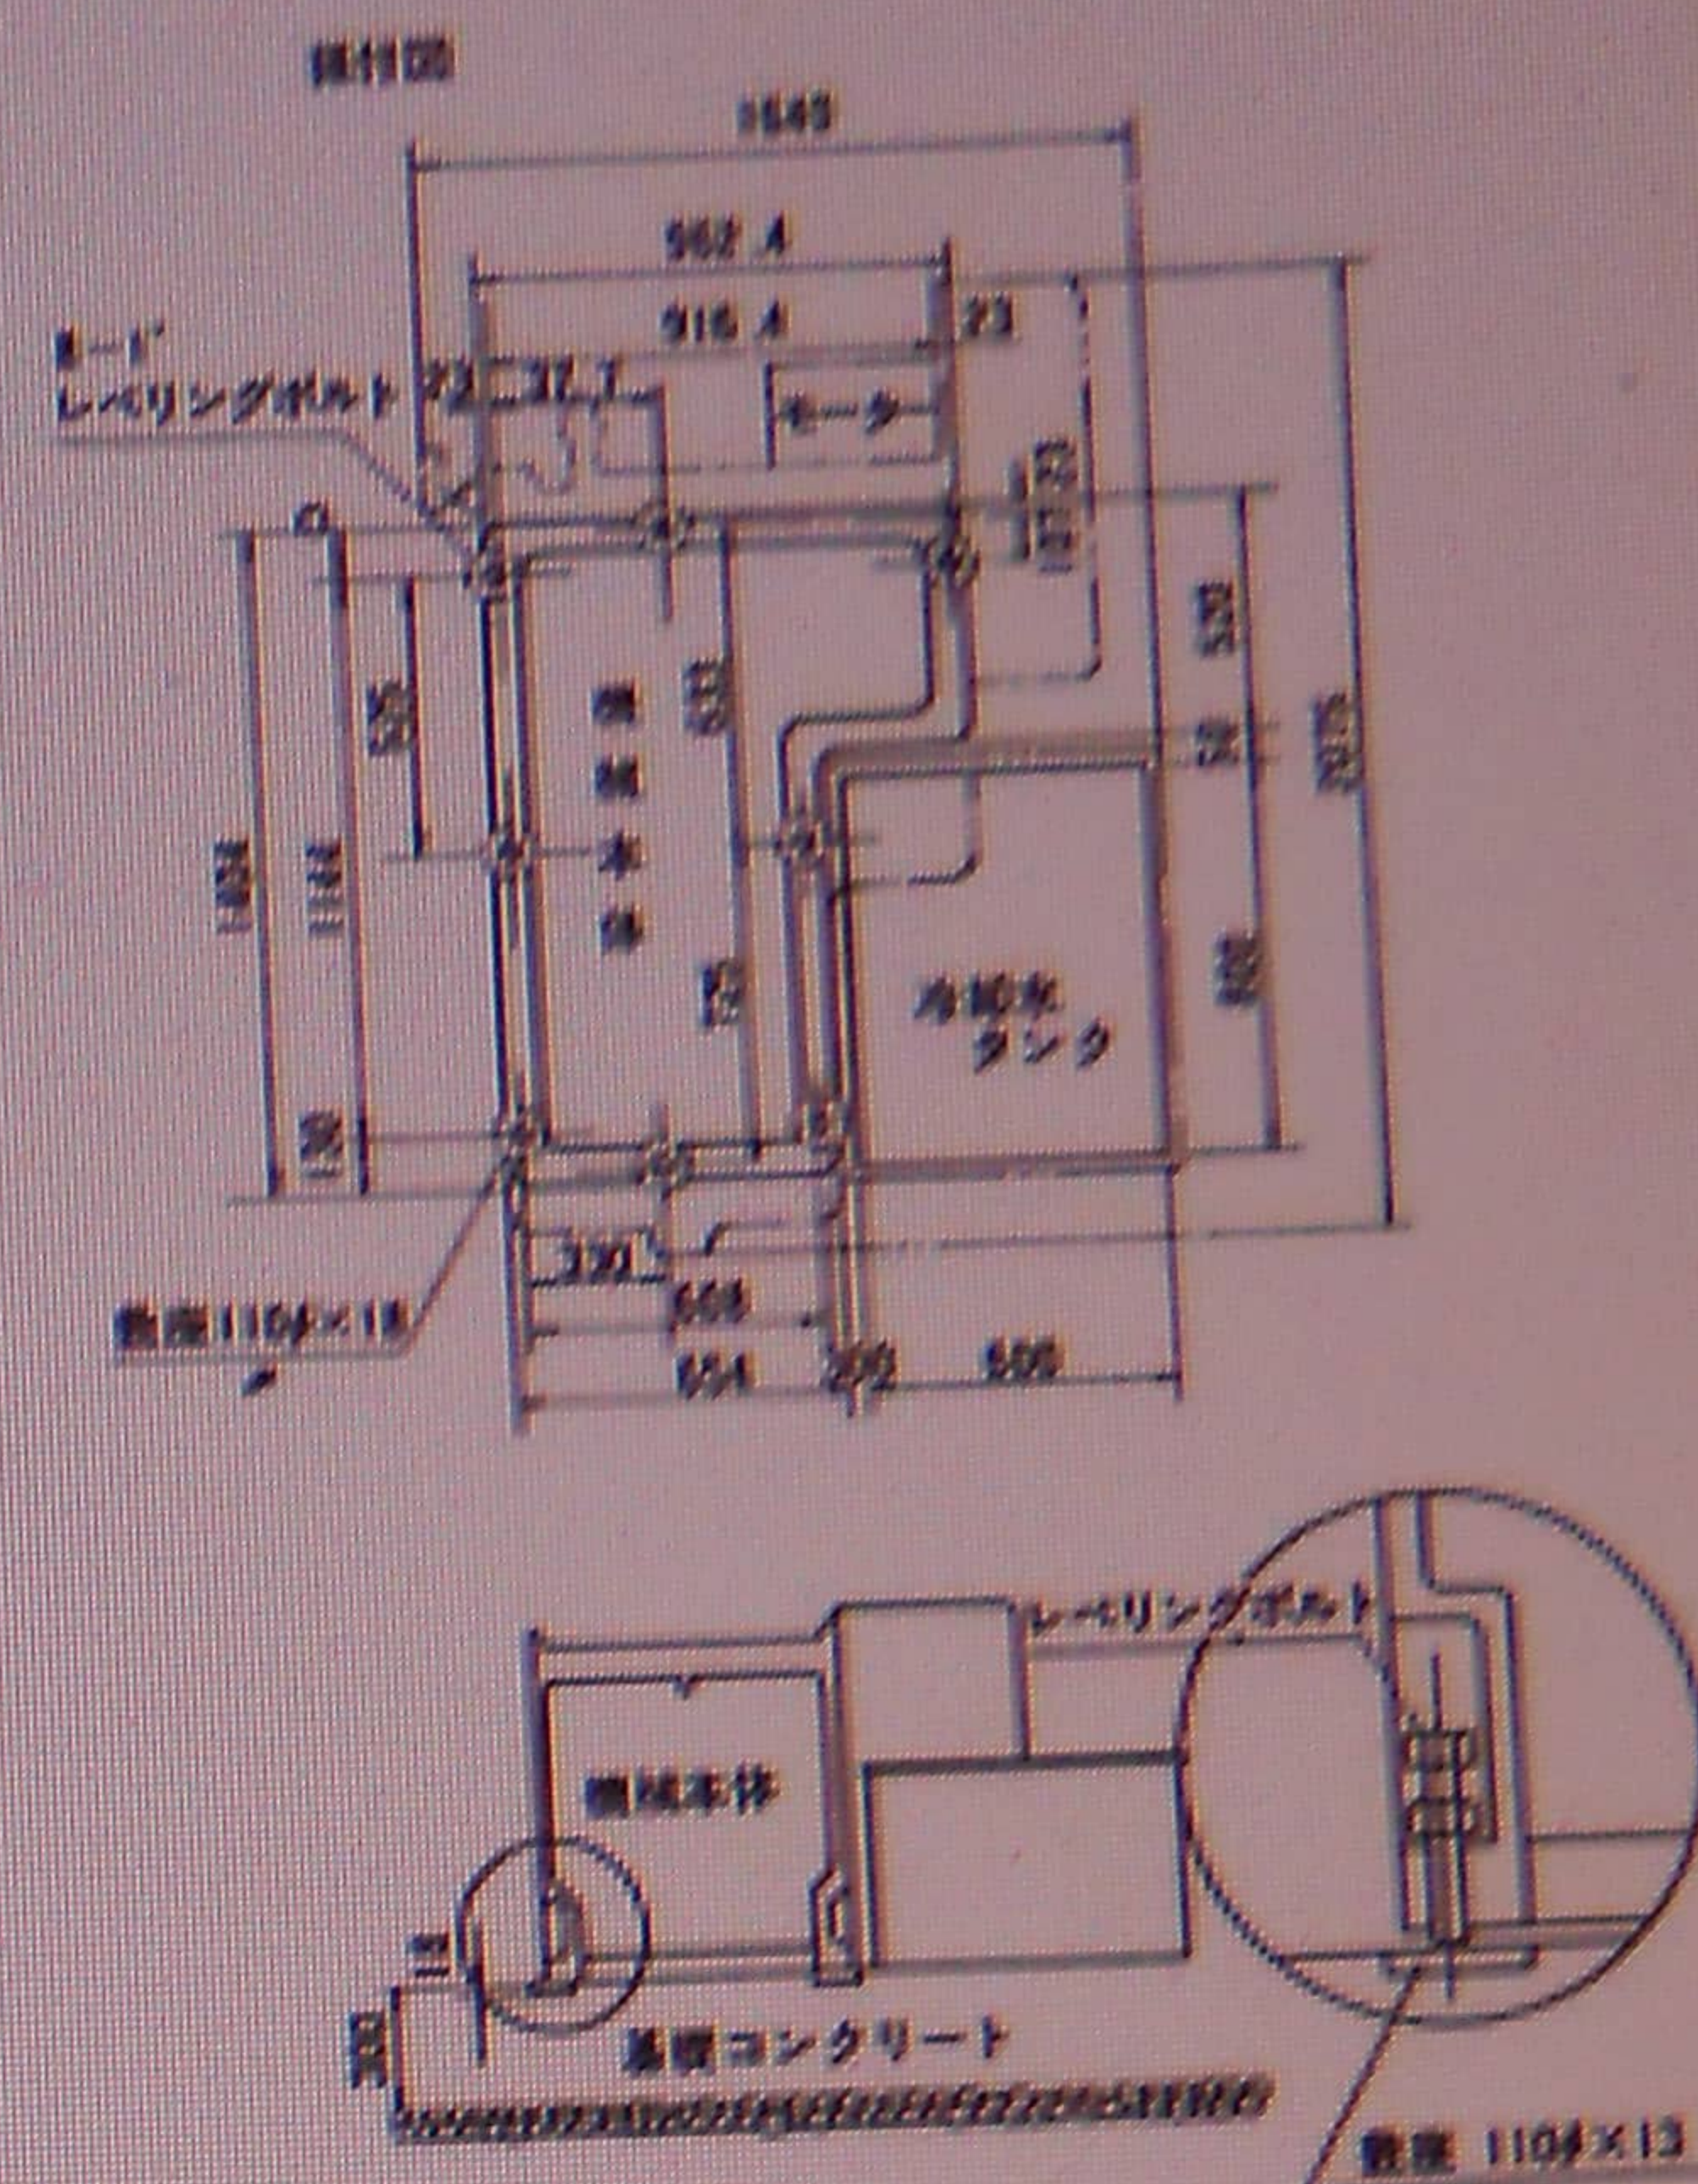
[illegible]

1543

952.4

916.4

23

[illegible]
レベリングボルト

72

37.1

モーター

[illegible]

535

400

530

50

1075

1408

1114

機械本体

535

150

冷却水タンク

600

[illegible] 110φ×13

330

568

654

202

566

レベリングボルト

機械本体

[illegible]

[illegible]

基礎コンクリート

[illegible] 110φ×13